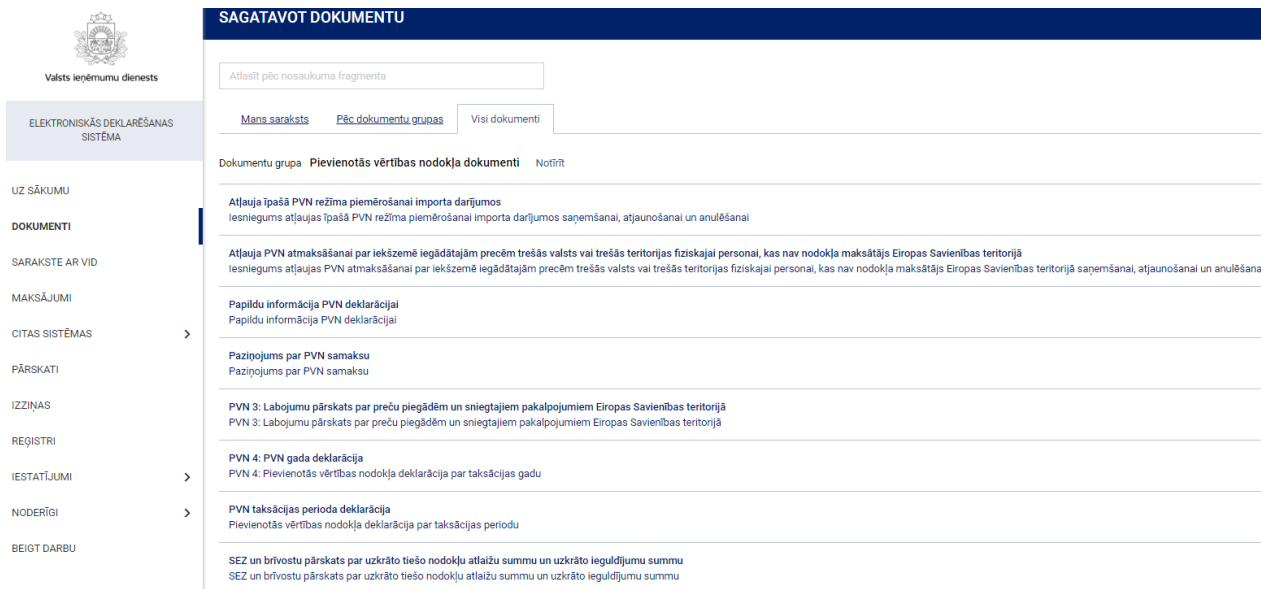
Valsts ieņēmumu dienests

ELEKTRONISKĀS DEKLARĒŠANAS SISTĒMA

UZ SĀKUMU
DOKUMENTI
SARAKSTE AR VID
MAKSĀJUMI
CITAS SISTĒMAS
PĀRSKATI
IZZIŅAS
REĢISTRI
IESTATĪJUMI
NODERĪGI
BEIGT DARBU

SAGATAVOT DOKUMENTU

Atlasīt pēc nosaukuma fragmenta

Mans saraksts | Pēc dokumentu grupas | Visi dokumenti

Dokumentu grupa Pievienotās vērtības nodokļa dokumenti Notīrīt

Atļauja īpašā PVN režīma piemērošanai importa darījumos
Iesniegums atļaujas īpašā PVN režīma piemērošanai importa darījumos saņemšanai, atjaunošanai un anulēšanai

Atļauja PVN atmaksāšanai par iekšzemē iegādātajām precēm trešās valsts vai trešās teritorijas fiziskajai personai, kas nav nodokļa maksātājs Eiropas Savienības teritorijā
Iesniegums atļaujas PVN atmaksāšanai par iekšzemē iegādātajām precēm trešās valsts vai trešās teritorijas fiziskajai personai, kas nav nodokļa maksātājs Eiropas Savienības teritorijā saņemšanai, atjaunošanai un anulēšana

Papildu informācija PVN deklarācijai
Papildu informācija PVN deklarācijai

Paziņojums par PVN samaksu
Paziņojums par PVN samaksu

PVN 3: Labojumu pārskats par preču piegādēm un sniegtajiem pakalpojumiem Eiropas Savienības teritorijā
PVN 3: Labojumu pārskats par preču piegādēm un sniegtajiem pakalpojumiem Eiropas Savienības teritorijā

PVN 4: PVN gada deklarācija
PVN 4: Pievienotās vērtības nodokļa deklarācija par taksācijas gadu

PVN taksācijas perioda deklarācija
Pievienotās vērtības nodokļa deklarācija par taksācijas periodu

SEZ un brīvostu pārskats par uzkrāto tiešo nodokļu atlaižu summu un uzkrāto ieguldījumu summu
SEZ un brīvostu pārskats par uzkrāto tiešo nodokļu atlaižu summu un uzkrāto ieguldījumu summu